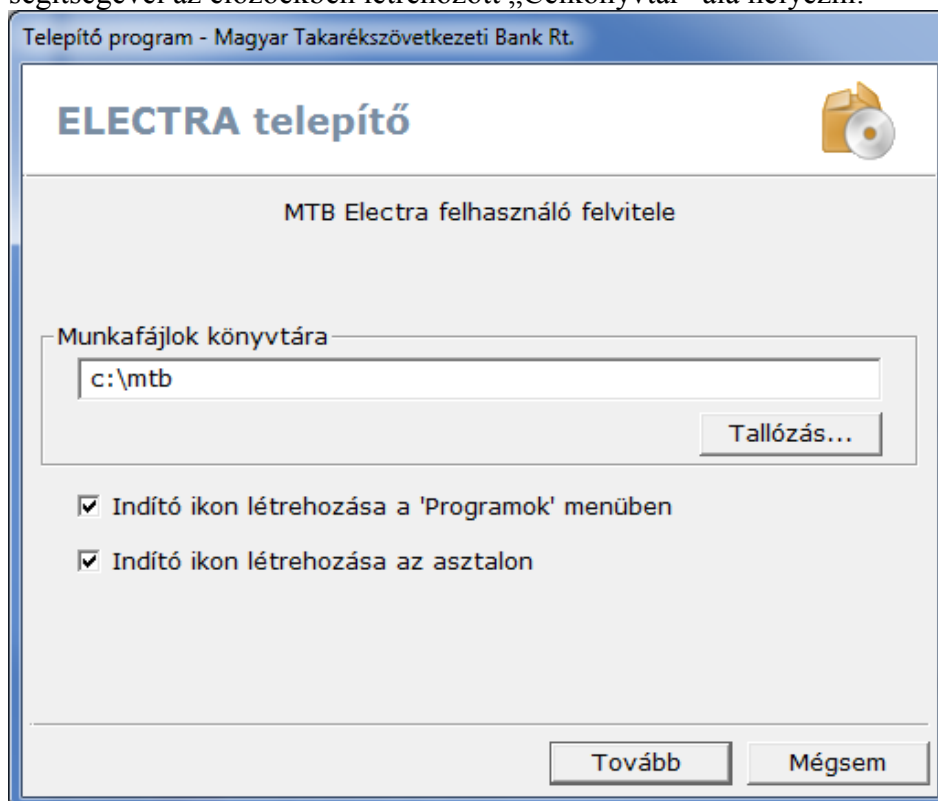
segítségével az előzőekben létrehozott „Célkönyvtár" alá helyezni.

Telepítő program - Magyar Takarékszövetkezeti Bank Rt.

ELECTRA telepítő

MTB Electra felhasználó felvitele

Munkafájlok könyvtára

c:\mtb

Tallózás...

☑ Indító ikon létrehozása a 'Programok' menüben

☑ Indító ikon létrehozása az asztalon

Tovább

Mégsem